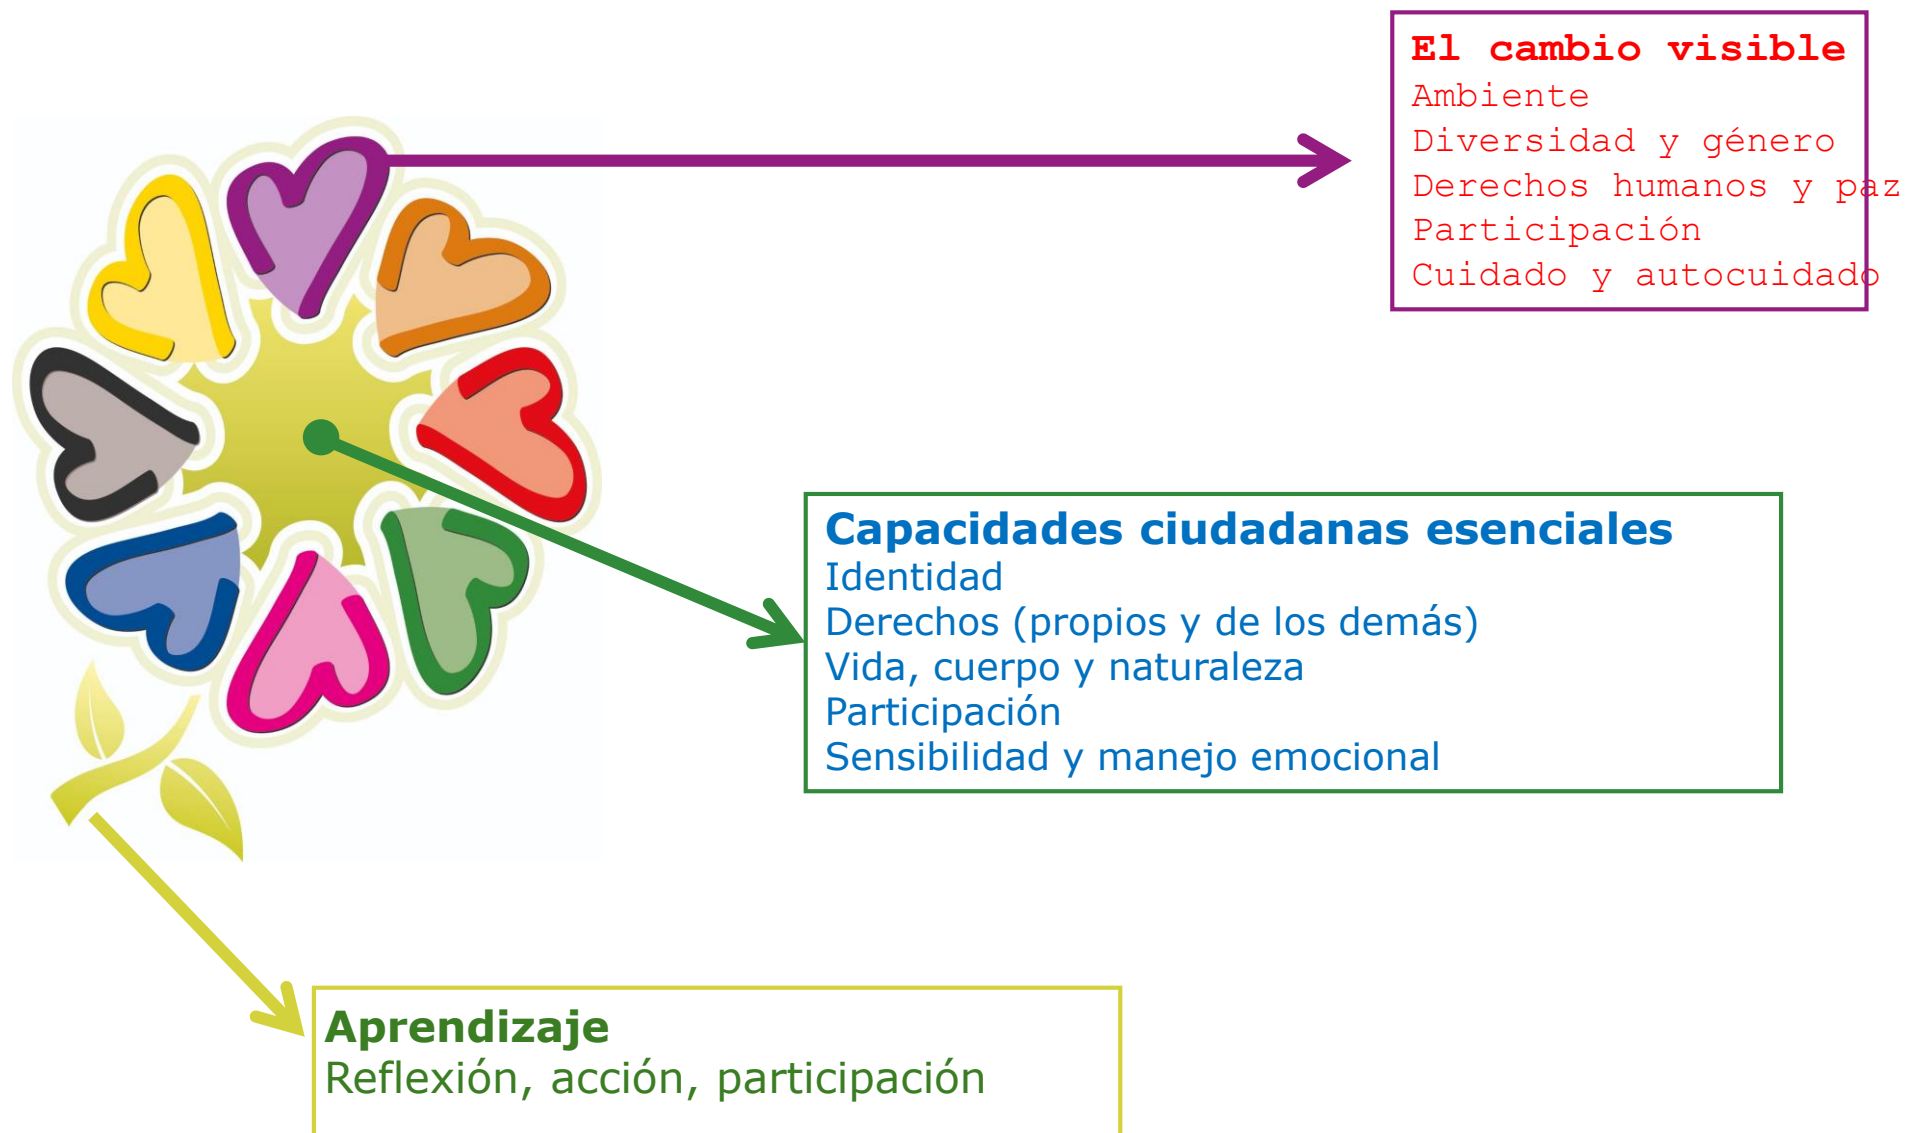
El cambio visible
Ambiente
Diversidad y género
Derechos humanos y paz
Participación
Cuidado y autocuidado

Capacidades ciudadanas esenciales
Identidad
Derechos (propios y de los demás)
Vida, cuerpo y naturaleza
Participación
Sensibilidad y manejo emocional

Aprendizaje
Reflexión, acción, participación